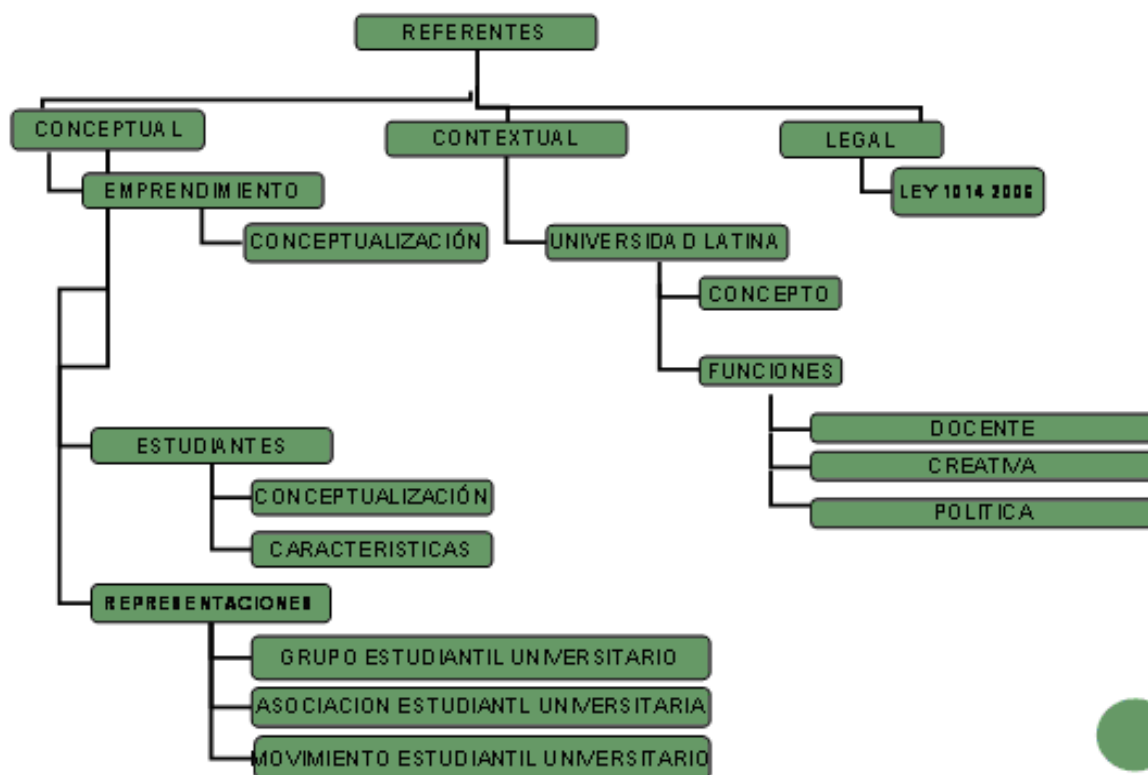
REFERENTES

CONCEPTUAL

EMPRENDIMIENTO

CONCEPTUALIZACIÓN

ESTUDIANTES

CONCEPTUALIZACIÓN

CARACTERISTICAS

REPRESENTACIONES

GRUPO ESTUDIANTIL UNIVERSITARIO

ASOCIACION ESTUDIANTL UNIVERSITARIA

MOVIMIENTO ESTUDIANTIL UNIVERSITARIO

CONTEXTUAL

UNIVERSIDAD LATINA

CONCEPTO

FUNCIONES

DOCENTE

CREATIVA

POLITICA

LEGAL

LEY 1014 2006